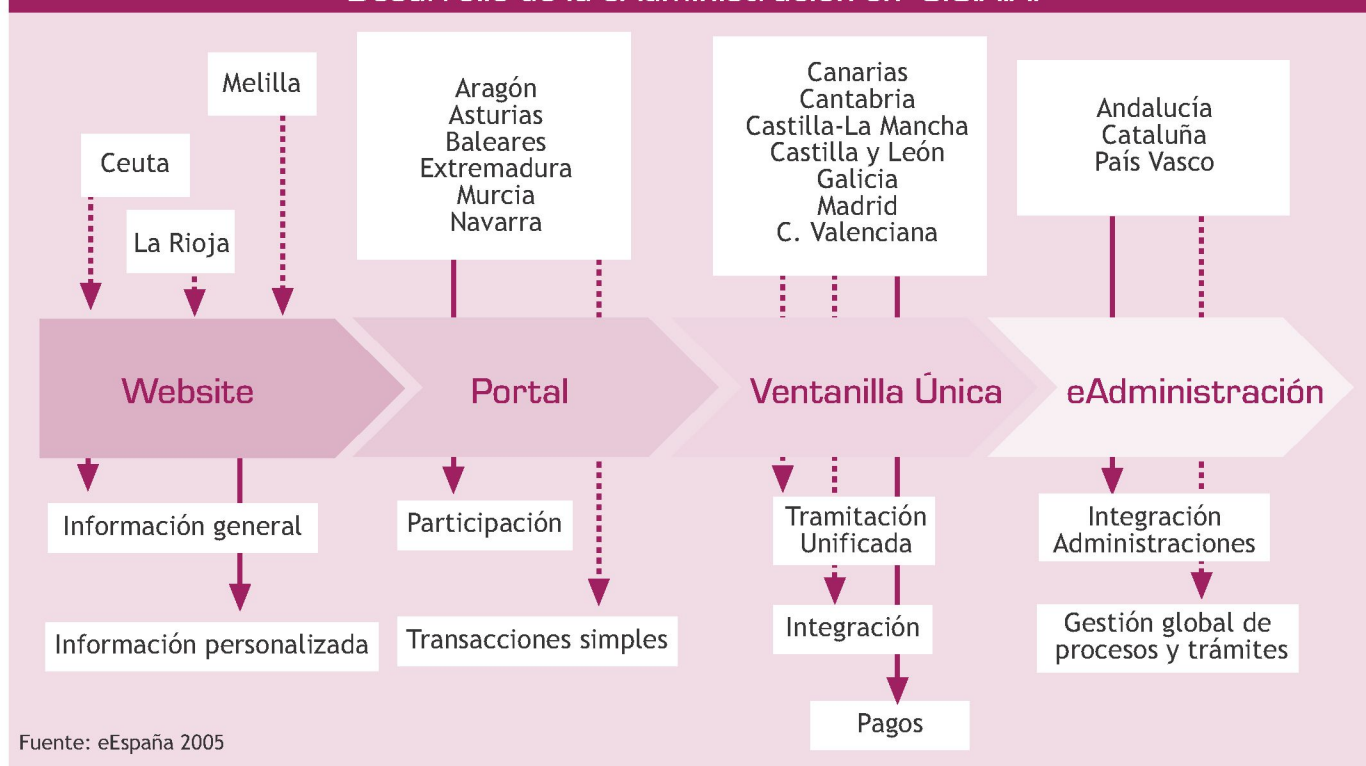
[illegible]

Melilla

Ceuta

La Rioja

Aragón
Asturias
Baleares
Extremadura
Murcia
Navarra

Canarias
Cantabria
Castilla-La Mancha
Castilla y León
Galicia
Madrid
C. Valenciana

Andalucía
Cataluña
País Vasco

Website

Portal

Ventanilla Única

eAdministración

Información general

Información personalizada

Participación

Transacciones simples

Tramitación Unificada

Integración

Pagos

Integración Administraciones

Gestión global de procesos y trámites

Fuente: eEspaña 2005